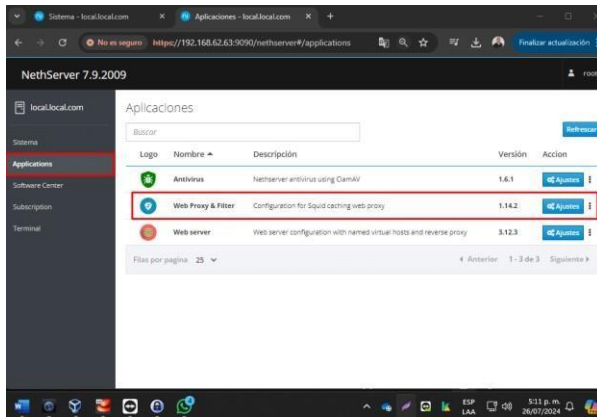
Sistema - local.local.com
Aplicaciones - local.local.com
No es seguro https://192.168.62.63:9090/nethserver#/applications
Finalizar actualización

NethServer 7.9.2009
root

local.local.com
Sistema
Applications
Software Center
Subscription
Terminal

Aplicaciones
Buscar
Refrescar

| Logo | Nombre ▲ | Descripción | Versión | Accion |
|---|---|---|---|---|
| | Antivirus | Nethserver antivirus using ClamAV | 1.6.1 | Ajustes |
| | Web Proxy & Filter | Configuration for Squid caching web proxy | 1.14.2 | Ajustes |
| | Web server | Web server configuration with named virtual hosts and reverse proxy | 3.12.3 | Ajustes |

Filas por pagina 25
◂ Anterior 1 - 3 de 3 Siguiente ▸

ESP LAA
5:11 p. m.
26/07/2024